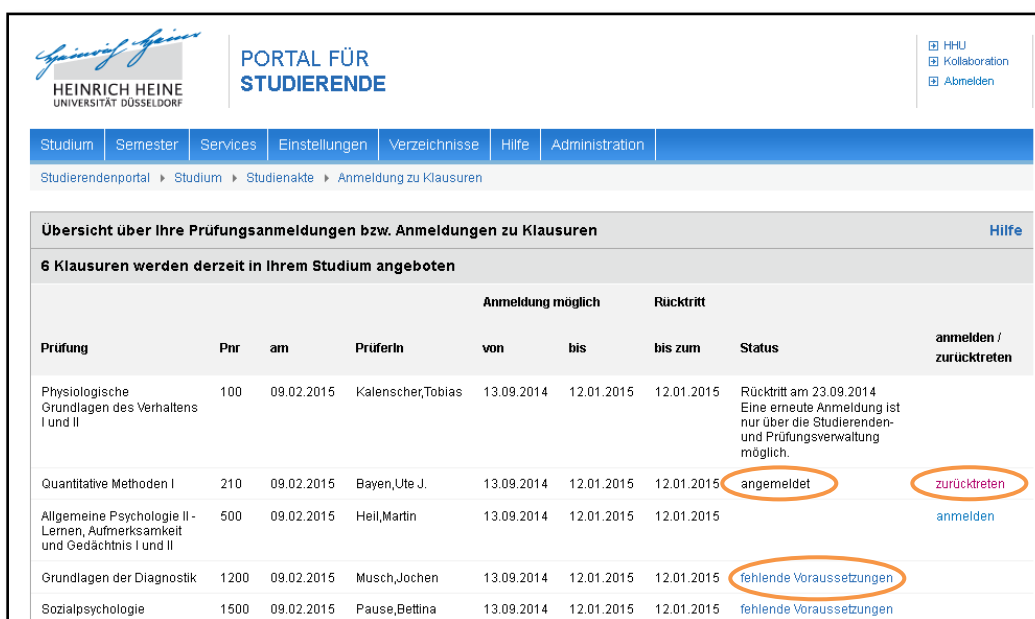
HEINRICH HEINE
UNIVERSITÄT DÜSSELDORF

PORTAL FÜR
STUDIERENDE

HHU
Kollaboration
Abmelden

Studium | Semester | Services | Einstellungen | Verzeichnisse | Hilfe | Administration

Studierendenportal ▸ Studium ▸ Studienakte ▸ Anmeldung zu Klausuren

Übersicht über Ihre Prüfungsanmeldungen bzw. Anmeldungen zu Klausuren

Hilfe

6 Klausuren werden derzeit in Ihrem Studium angeboten

| Prüfung | Pnr | am | PrüferIn | Anmeldung möglich von | bis | Rücktritt bis zum | Status | anmelden / zurücktreten |
|---|---|---|---|---|---|---|---|---|
| Physiologische Grundlagen des Verhaltens I und II | 100 | 09.02.2015 | Kalenscher,Tobias | 13.09.2014 | 12.01.2015 | 12.01.2015 | Rücktritt am 23.09.2014 Eine erneute Anmeldung ist nur über die Studierenden- und Prüfungsverwaltung möglich. | |
| Quantitative Methoden I | 210 | 09.02.2015 | Bayen,Ute J. | 13.09.2014 | 12.01.2015 | 12.01.2015 | angemeldet | zurücktreten |
| Allgemeine Psychologie II - Lernen, Aufmerksamkeit und Gedächtnis I und II | 500 | 09.02.2015 | Heil,Martin | 13.09.2014 | 12.01.2015 | 12.01.2015 | | anmelden |
| Grundlagen der Diagnostik | 1200 | 09.02.2015 | Musch,Jochen | 13.09.2014 | 12.01.2015 | 12.01.2015 | fehlende Voraussetzungen | |
| Sozialpsychologie | 1500 | 09.02.2015 | Pause,Bettina | 13.09.2014 | 12.01.2015 | 12.01.2015 | fehlende Voraussetzungen | |